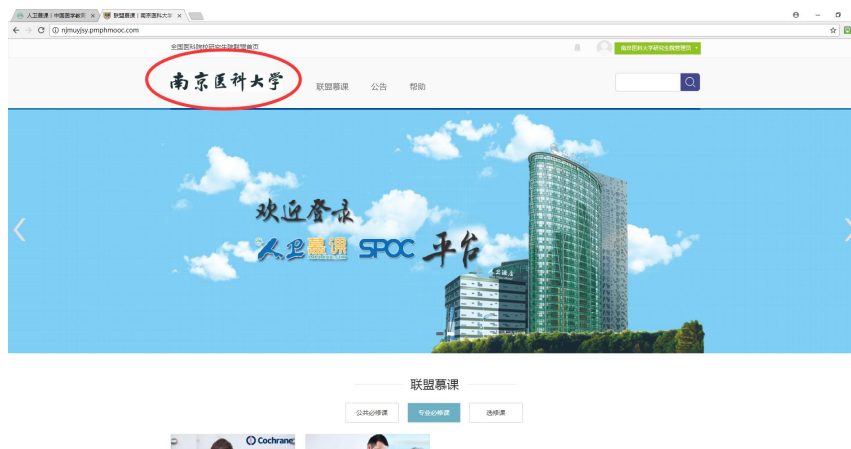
人卫慕课 | 中国医学教育 ×
联盟慕课 | 南京医科大学 ×
njmuyjsy.pmphmooc.com
全国医科院校研究生联盟首页
南京医科大学研究生院管理员
南京医科大学
联盟慕课
公告
帮助
欢迎登录
人卫慕课 SPOC 平台
联盟慕课
公共必修课
专业必修课
选修课
Cochrane